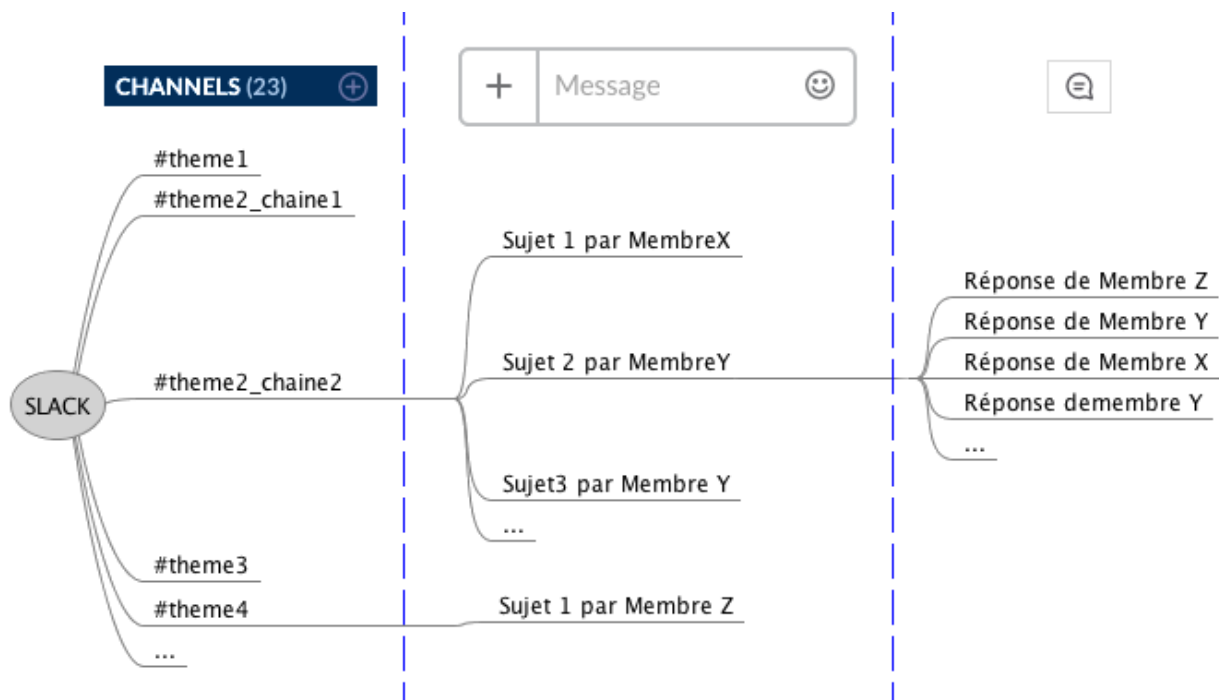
CHANNELS (23)

+ Message

#theme1
#theme2_chaine1
#theme2_chaine2
#theme3
#theme4
...

SLACK

Sujet 1 par MembreX
Sujet 2 par MembreY
Sujet3 par Membre Y
...
Sujet 1 par Membre Z

Réponse de Membre Z
Réponse de Membre Y
Réponse de Membre X
Réponse demembre Y
...